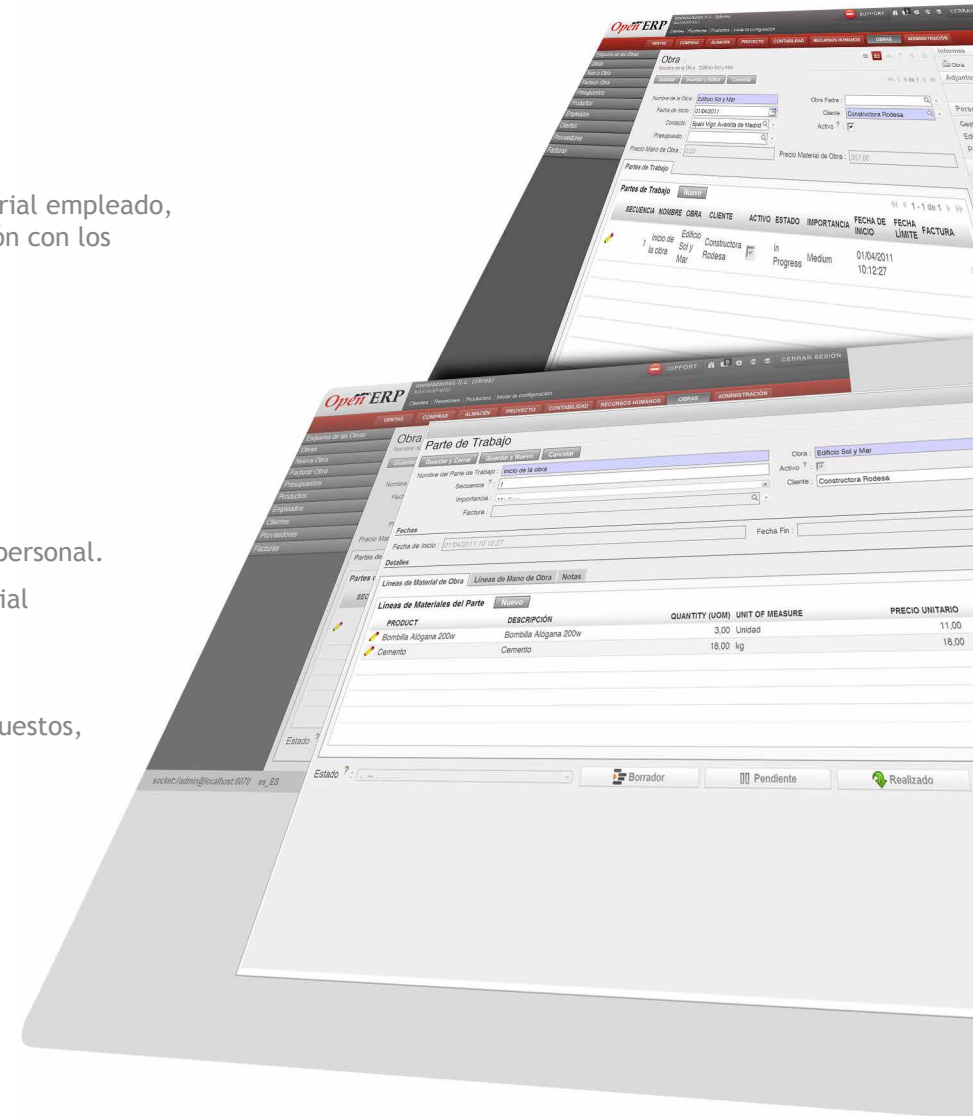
rial empleado,
on con los

personal.

ial

uestos,

OpenERP

SUPPORT

Informes

VENTAS COMPRAS ALMACÉN PROYECTO CONTABILIDAD RECURSOS HUMANOS OBRAS ADMINISTRACIÓN

Obra

Nombre de la Obra : Edificio Sol y Mar

Fecha de Inicio : 01/04/2011

Contacto : Spain Vigo Avenida de Madrid

Presupuesto :

Precio Mano de Obra : 0,00

Obra Padre :

Cliente : Constructora Rodesa

Activo ? :

Precio Material de Obra : 357,00

Partes de Trabajo

Partes de Trabajo Nuevo

1 - 1 de 1

| SECUENCIA | NOMBRE | OBRA | CLIENTE | ACTIVO | ESTADO | IMPORTANCIA | FECHA DE INICIO | FECHA LIMITE | FACTURA |
|---|---|---|---|---|---|---|---|---|---|
| 1 | Inicio de la obra | Edificio Sol y Mar | Constructora Rodesa | | In Progress | Medium | 01/04/2011 10:12:27 | | |

OpenERP

SUPPORT CERRAR SESIÓN

Instalaciones S.L. (obras)

Clientes | Recepciones | Productos | Iniciar la configuración

VENTAS COMPRAS ALMACÉN PROYECTO CONTABILIDAD RECURSOS HUMANOS OBRAS ADMINISTRACIÓN

Esquema de las Obras
Obras
Nueva Obra
Facturar Obra
Presupuestos
Productos
Empleados
Clientes
Proveedores
Facturas

Obra

Parte de Trabajo

Guardar y Cerrar Guardar y Nuevo Cancelar

Nombre del Parte de Trabajo : Inicio de la obra

Secuencia ? : 1

Importancia :

Factura :

Obra : Edificio Sol y Mar

Activo ? :

Cliente : Constructora Rodesa

Fechas

Fecha de Inicio : 01/04/2011 10:12:27

Fecha Fin :

Detalles

Líneas de Material de Obra Líneas de Mano de Obra Notas

Líneas de Materiales del Parte Nuevo

| PRODUCT | DESCRIPCIÓN | QUANTITY (UOM) | UNIT OF MEASURE | PRECIO UNITARIO |
|---|---|---|---|---|
| Bombilla Alógana 200w | Bombilla Alógana 200w | 3,00 | Unidad | 11,00 |
| Cemento | Cemento | 18,00 | kg | 18,00 |

Estado ? :

Estado ? :

Borrador Pendiente Realizado

socket://admin@localhost:8070 es_ES